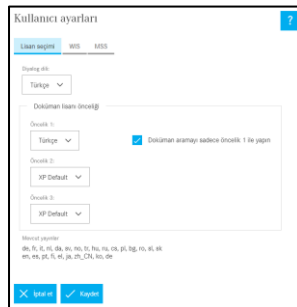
Kullanıcı ayarları

?

Lisan seçimi
WIS
MSS

Diyalog dili:
Türkçe

Doküman lisanı önceliği

Öncelik 1:
Türkçe

Doküman aramayı sadece öncelik 1 ile yapın

Öncelik 2:
XP Default

Öncelik 3:
XP Default

Mevcut yaylar
de, fr, it, nl, da, sv, no, tr, hu, ru, cs, pl, bg, ro, sl, ek
en, es, pt, fi, el, ja, zh_CN, ko, de

İptal et
Kaydet